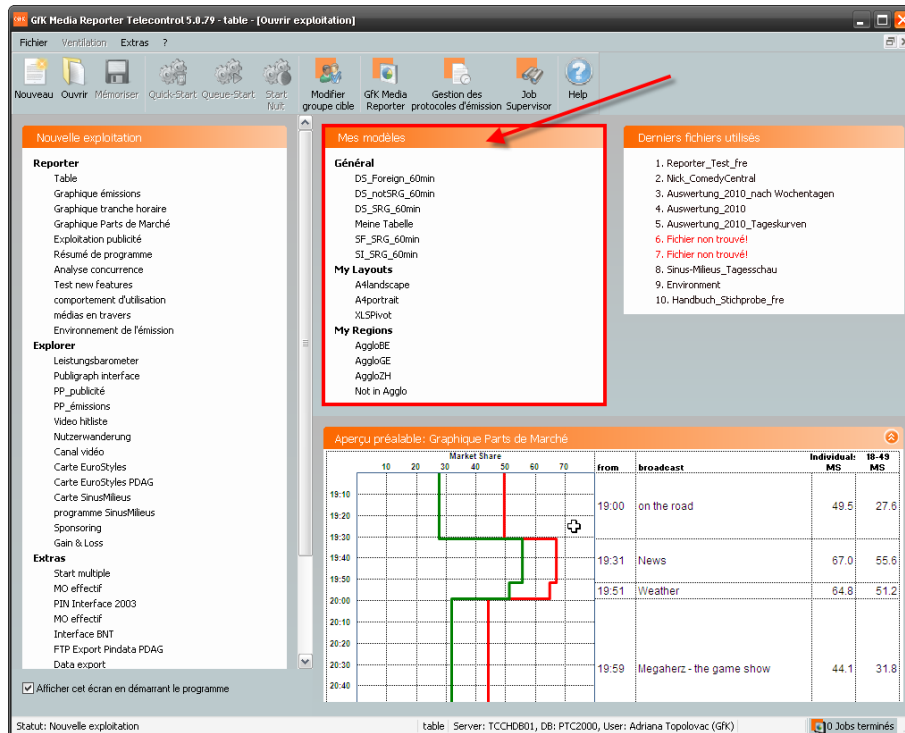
GfK Media Reporter Telecontrol 5.0.79 - table - [Ouvrir exploitation]

Fichier Ventilation Extras ?

Nouveau Ouvrir Mémoriser Quick-Start Queue-Start Start Nuit Modifier groupe cible GfK Media Reporter Gestion des protocoles d'émission Job Supervisor Help

Nouvelle exploitation

Reporter
Table
Graphique émissions
Graphique tranche horaire
Graphique Parts de Marché
Exploitation publicité
Résumé de programme
Analyse concurrence
Test new features
comportement d'utilisation
médias en travers
Environnement de l'émission
Explorer
Leistungsbarometer
Publigraph interface
PP_publicité
PP_émissions
Video hitliste
Nutzerwanderung
Canal vidéo
Carte EuroStyles
Carte EuroStyles PDAG
Carte SinusMilieus
programme SinusMilieus
Sponsoring
Gain & Loss
Extras
Start multiple
MO effectif
PIN Interface 2003
MO effectif
Interface BNT
FTP Export Pindata PDAG
Data export

Afficher cet écran en démarrant le programme

Mes modèles

Général
DS_Foreign_60min
DS_notSRG_60min
DS_SRG_60min
Meine Tabelle
SF_SRG_60min
SI_SRG_60min
My Layouts
A4landscape
A4portrait
XLSPivot
My Regions
AggloBE
AggloGE
AggloZH
Not in Agglo

Derniers fichiers utilisés

1. Reporter_Test_fre
2. Nick_ComedyCentral
3. Auswertung_2010_nach Wochentagen
4. Auswertung_2010
5. Auswertung_2010_Tageskurven
6. Fichier non trouvé!
7. Fichier non trouvé!
8. Sinus-Milieus_Tagesschau
9. Environment
10. Handbuch_Stichprobe_fre

Aperçu préalable: Graphique Parts de Marché

Market Share
10 20 30 40 50 60 70
19:10
19:20
19:30
19:40
19:50
20:00
20:10
20:20
20:30
20:40

| from | broadcast | Individual: MS | 18-49 MS |
|---|---|---|---|
| 19:00 | on the road | 49.5 | 27.6 |
| 19:31 | News | 67.0 | 55.6 |
| 19:51 | Weather | 64.8 | 51.2 |
| 19:59 | Megaherz - the game show | 44.1 | 31.8 |

Statut: Nouvelle exploitation | table | Server: TCCHDB01, DB: PTC2000, User: Adriana Topolovac (GfK) | 0 Jobs terminés